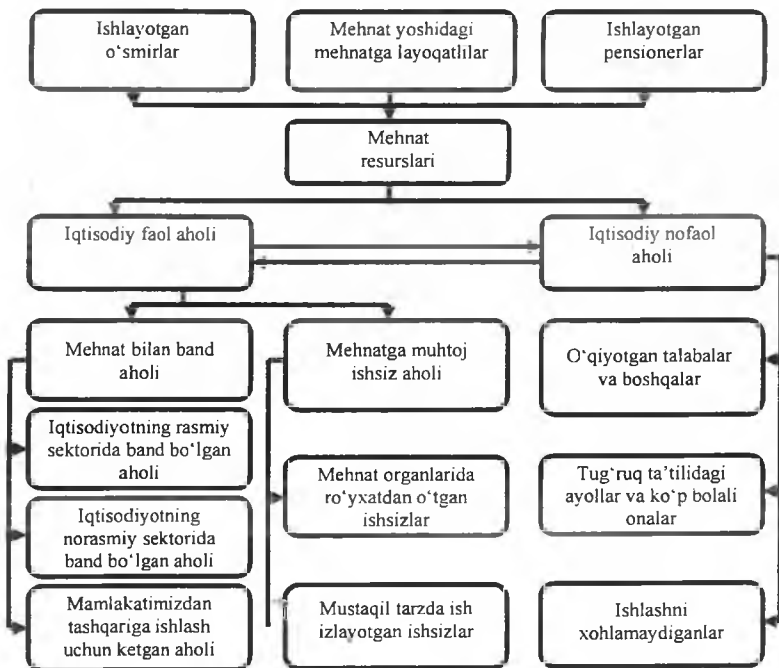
Ishlayotgan o‘smirlar

Mehnat yoshidagi mehnatga layoqatlilar

Ishlayotgan pensionerlar

Mehnat resurslari

Iqtisodiy faol aholi

Iqtisodiy nofaol aholi

Mehnat bilan band aholi

Iqtisodiyotning rasmiy sektorida band bo‘lgan aholi

Iqtisodiyotning norasmiy sektorida band bo‘lgan aholi

Mamlakatimizdan tashqariga ishlash uchun ketgan aholi

Mehnatga muhtoj ishsiz aholi

Mehnat organlarida ro‘yxatdan o‘tgan ishsizlar

Mustaqil tarzda ish izlayotgan ishsizlar

O‘qiyotgan talabalar va boshqalar

Tug‘ruq ta’tilidagi ayollar va ko‘p bolali onalar

Ishlashni xohlamaydiganlar